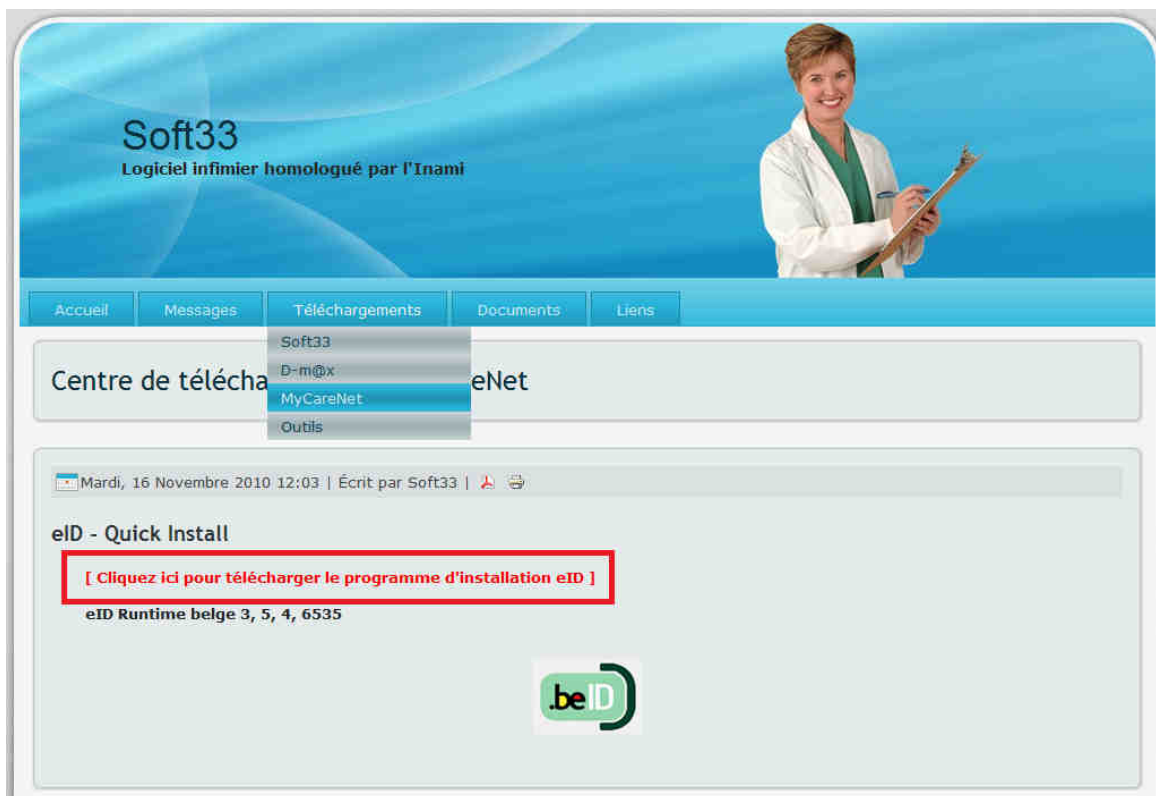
Soft33
Logiciel infirmier homologué par l'Inami

Accueil | Messages | Téléchargements | Documents | Liens

Soft33
D-m@x
MyCareNet
Outils

Centre de télécha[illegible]eNet

Mardi, 16 Novembre 2010 12:03 | Écrit par Soft33 |

eID - Quick Install

[ Cliquez ici pour télécharger le programme d'installation eID ]

eID Runtime belge 3, 5, 4, 6535

.beID